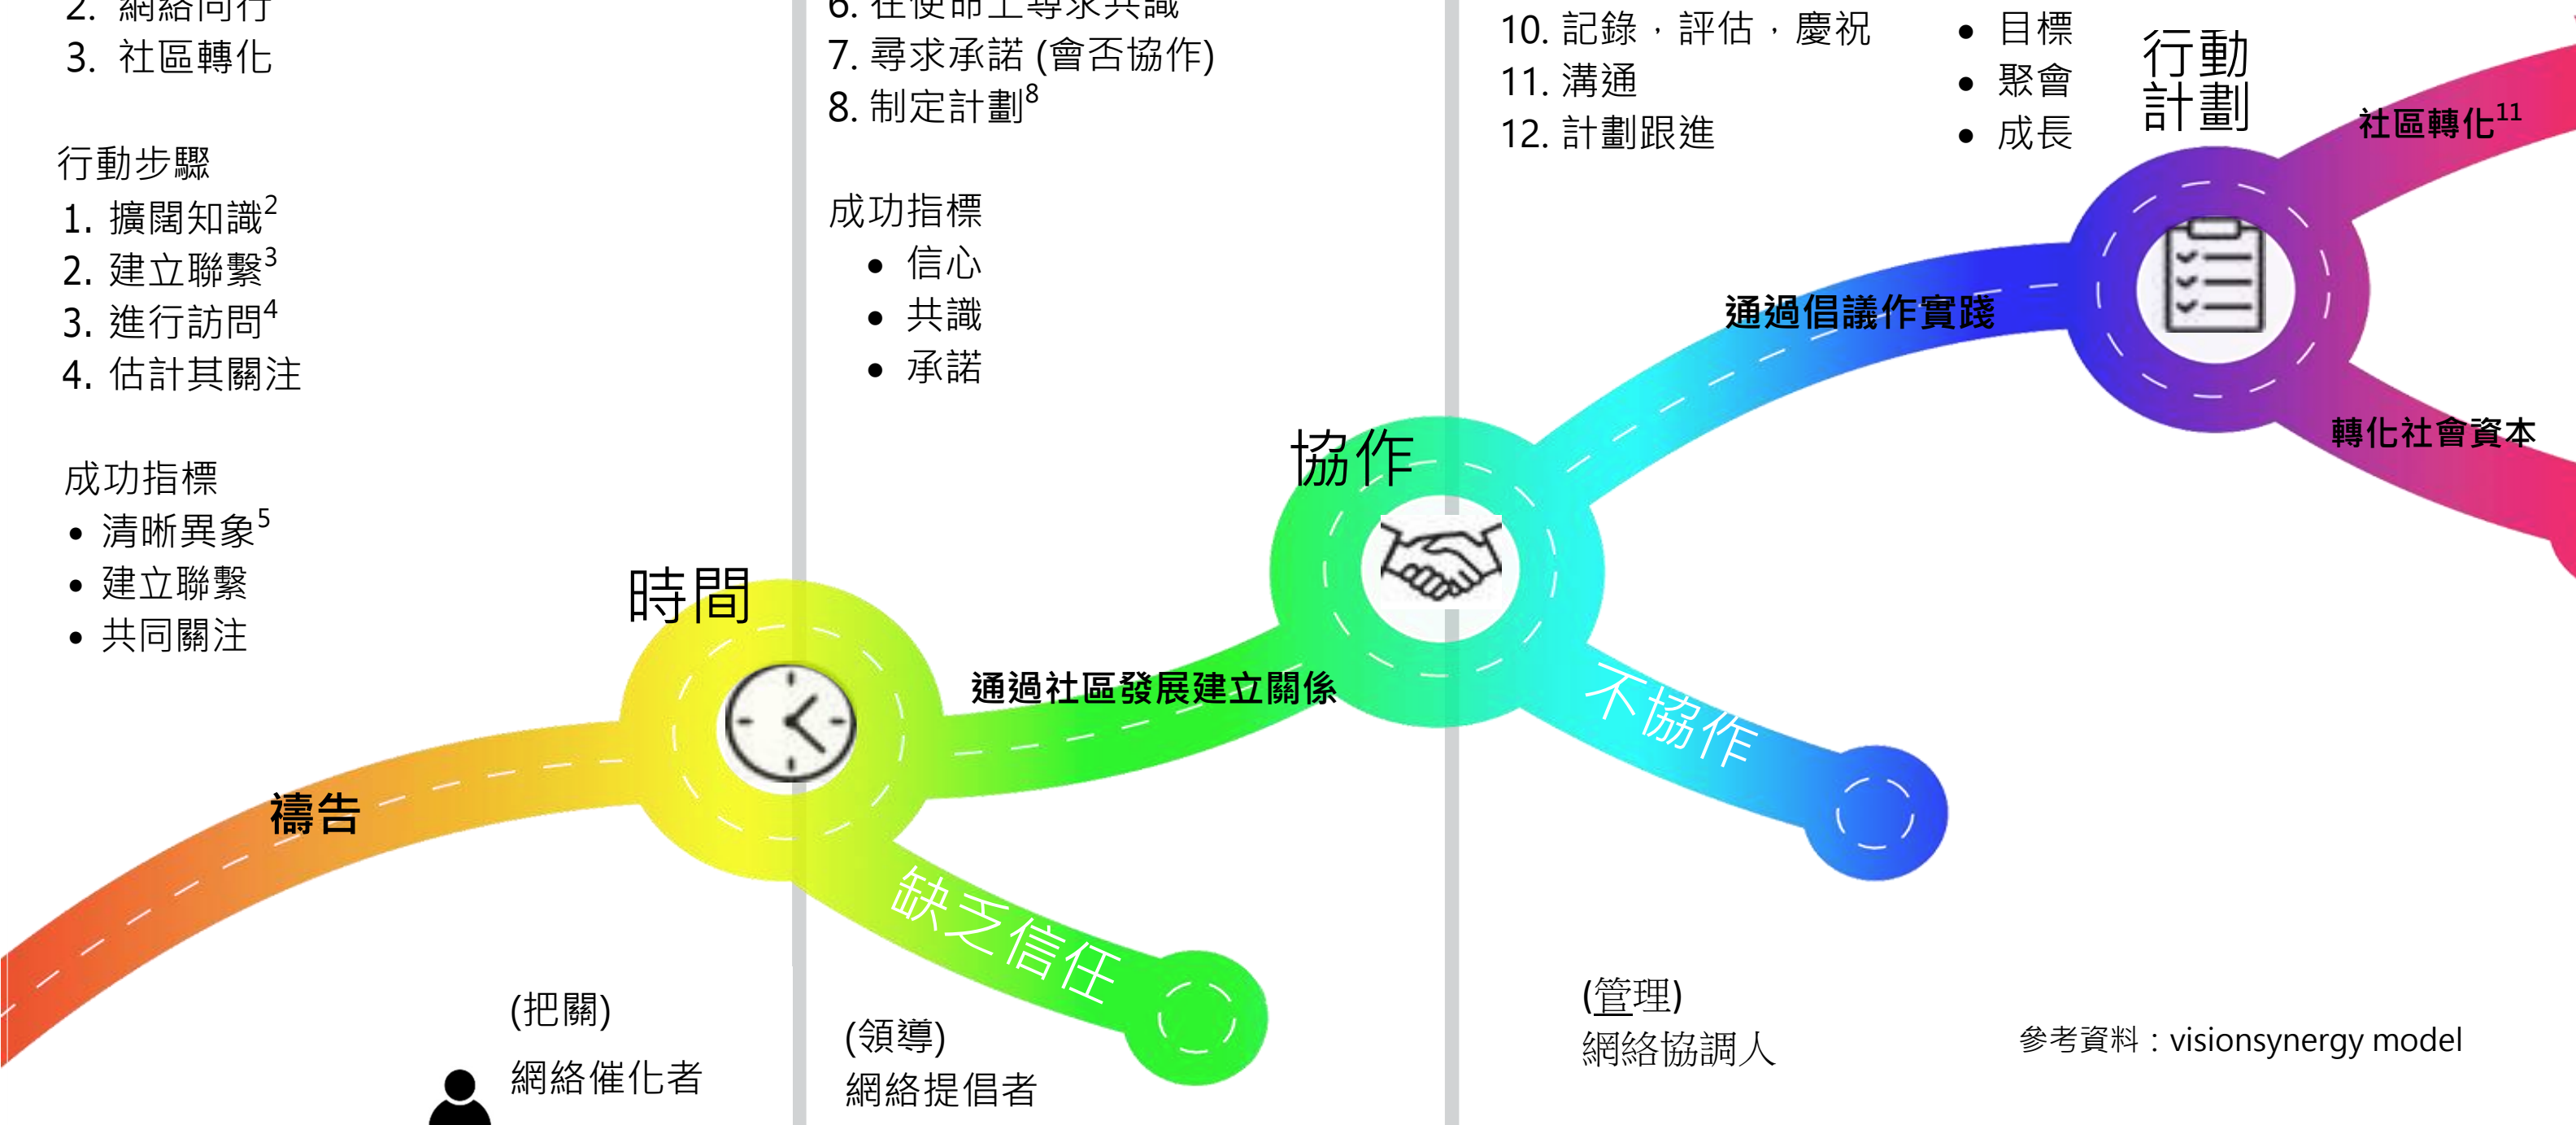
2. 網絡同行
3. 社區轉化

行動步驟
1. 擴闊知識$^2$
2. 建立聯繫$^3$
3. 進行訪問$^4$
4. 估計其關注

成功指標
• 清晰異象$^5$
• 建立聯繫
• 共同關注

時間

禱告

(把關)
網絡催化者

6. 在使命上尋求共識
7. 尋求承諾 (會否協作)
8. 制定計劃$^8$

成功指標
• 信心
• 共識
• 承諾

通過社區發展建立關係

缺乏信任

(領導)
網絡提倡者

協作

不協作

10. 記錄，評估，慶祝
11. 溝通
12. 計劃跟進

• 目標
• 聚會
• 成長

行動計劃

社區轉化$^{11}$

通過倡議作實踐

轉化社會資本

(管理)
網絡協調人

參考資料：visionsynergy model